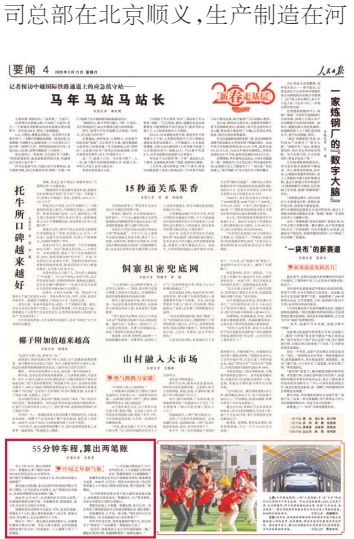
司总部在北京顺义，生产制造在河

要闻 4

人民日报

马年马站马站长

新春走基层

托牛听口碑越来越好

15秒通关瓜果香

一家炼钢厂的数字大脑

山村融入大市场

网络织密兜底网

乡村宁静越来越高

"一块布"的新赛道

55分钟车程，算出两笔账

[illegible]